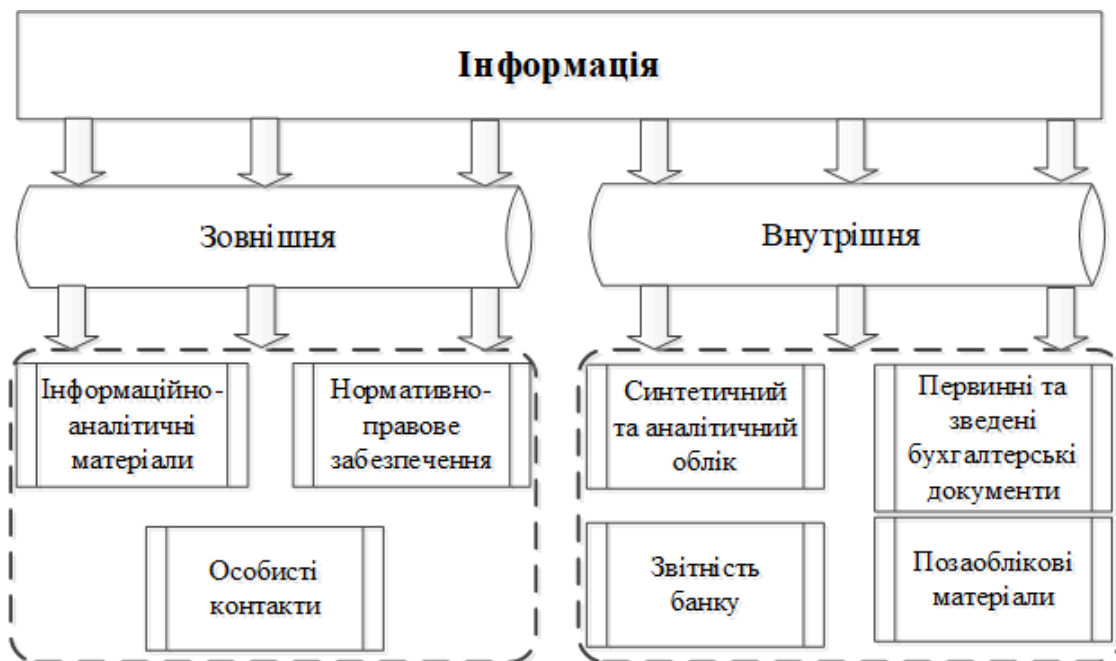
Інформація

Зовнішня

Внутрішня

Інформаційно-аналітичні матеріали

Нормативно-правове забезпечення

Особисті контакти

Синтетичний та аналітичний облік

Первинні та зведені бухгалтерські документи

Звітність банку

Позаоблікові матеріали